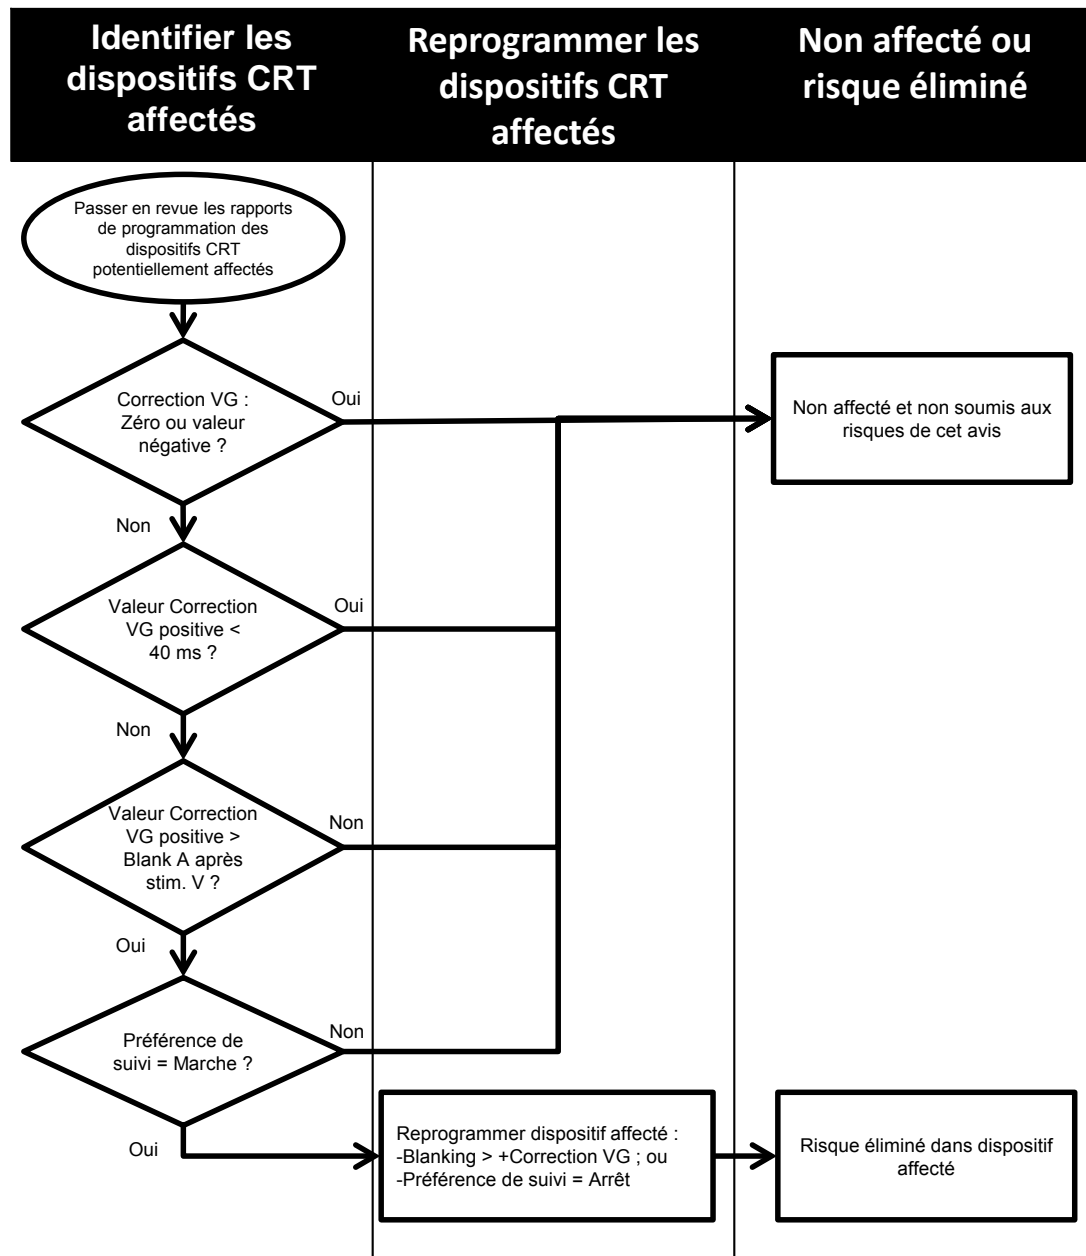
Identifier les dispositifs CRT affectés

Reprogrammer les dispositifs CRT affectés

Non affecté ou risque éliminé

Passer en revue les rapports de programmation des dispositifs CRT potentiellement affectés

Correction VG : Zéro ou valeur négative ?

Oui

Non affecté et non soumis aux risques de cet avis

Non

Valeur Correction VG positive < 40 ms ?

Oui

Non

Valeur Correction VG positive > Blank A après stim. V ?

Non

Oui

Préférence de suivi = Marche ?

Non

Oui

Reprogrammer dispositif affecté : -Blanking > +Correction VG ; ou -Préférence de suivi = Arrêt

Risque éliminé dans dispositif affecté